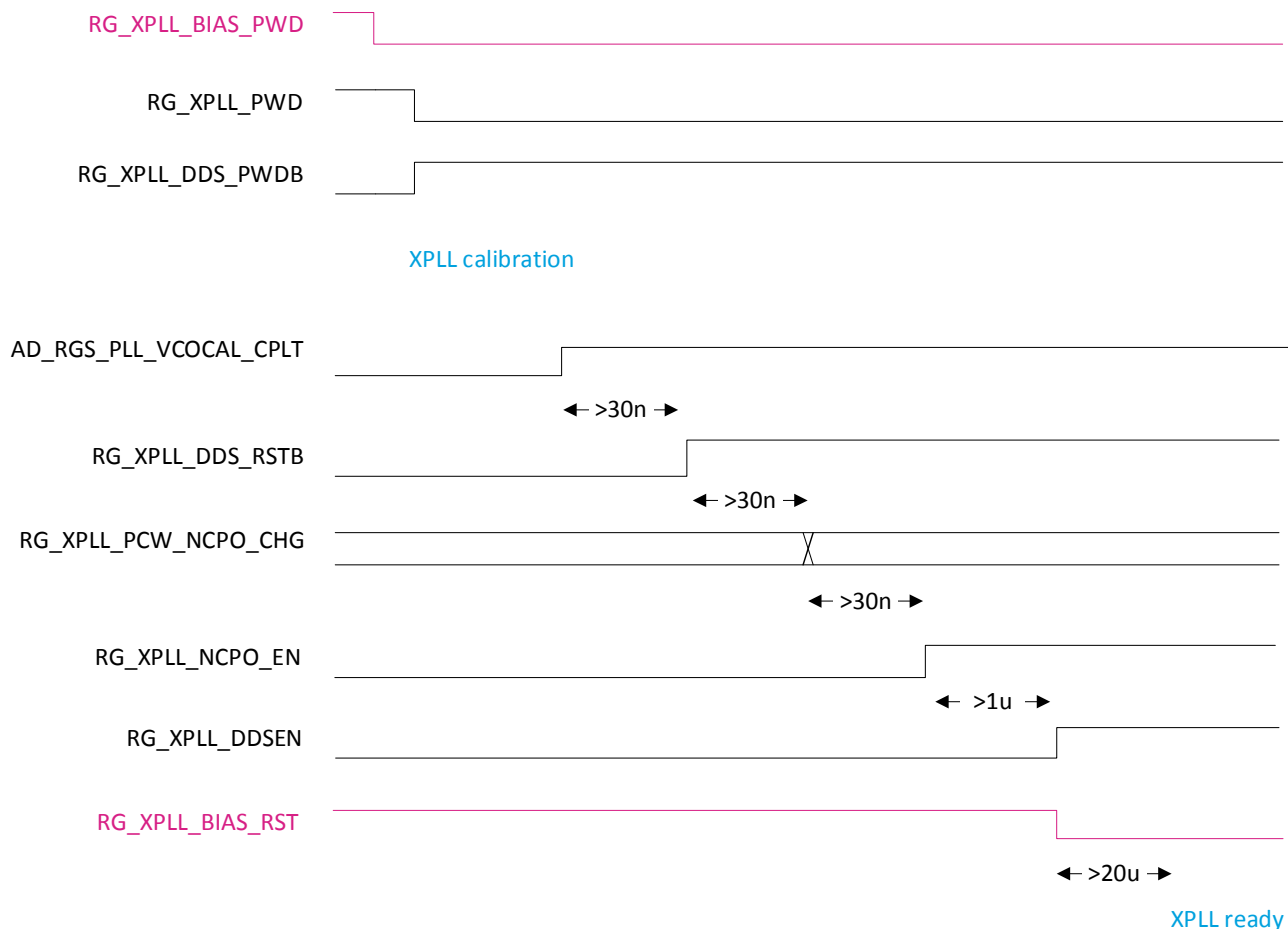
RG_XPLL_BIAS_PWD

RG_XPLL_PWD

RG_XPLL_DDS_PWDB

XPLL calibration

AD_RGS_PLL_VCOCAL_CPLT

>30n

RG_XPLL_DDS_RSTB

>30n

RG_XPLL_PCW_NCPO_CHG

>30n

RG_XPLL_NCPO_EN

>1u

RG_XPLL_DDSEN

RG_XPLL_BIAS_RST

>20u

XPLL ready